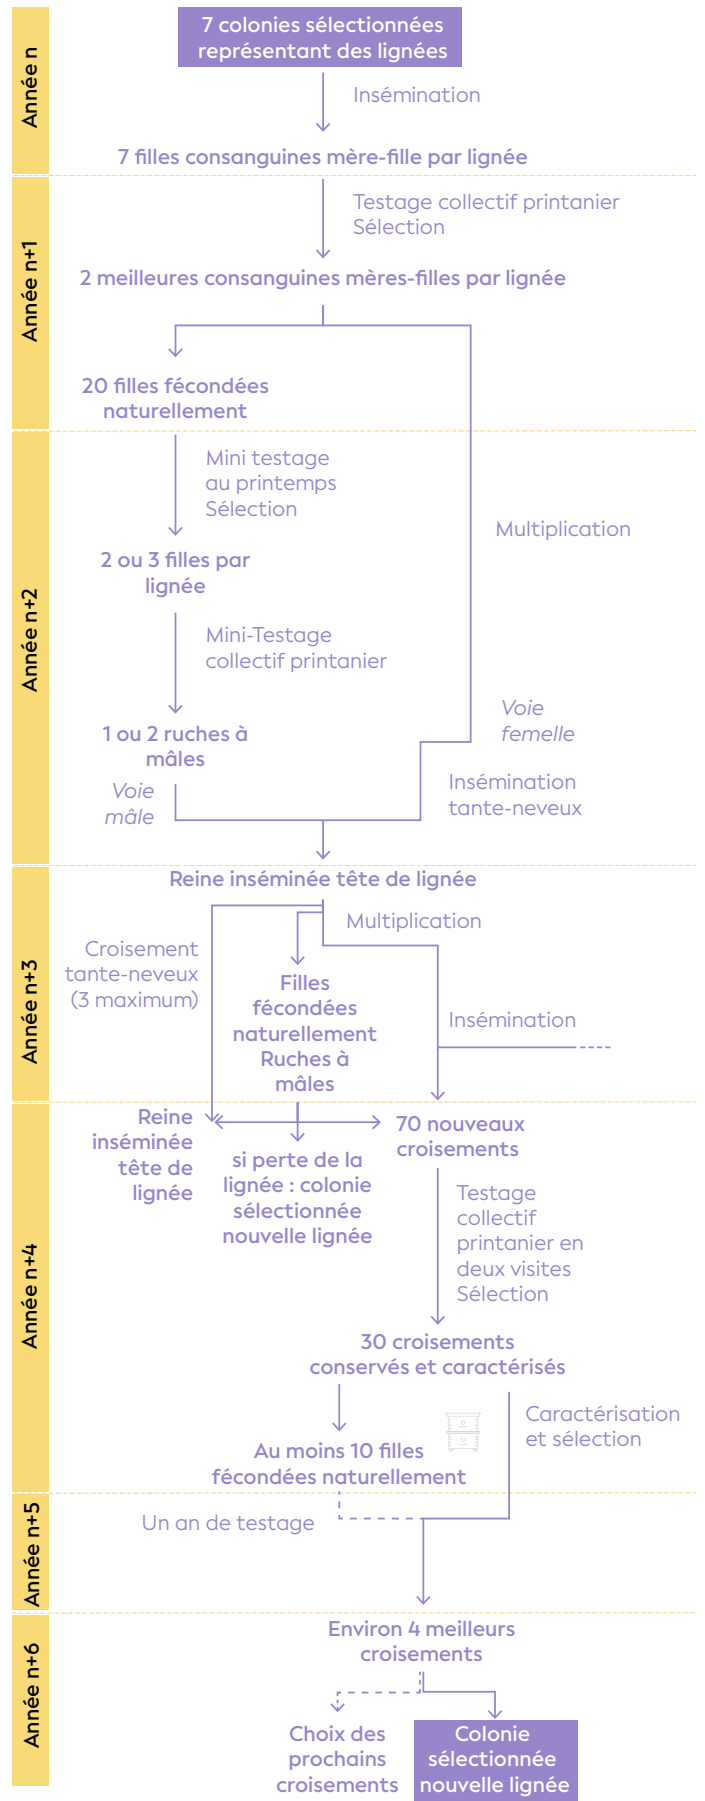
Année n

7 colonies sélectionnées représentant des lignées

Insémination

7 filles consanguines mère-fille par lignée

Année n+1

Testage collectif printanier
Sélection

2 meilleures consanguines mères-filles par lignée

20 filles fécondées naturellement

Année n+2

Mini testage au printemps
Sélection

Multiplication

2 ou 3 filles par lignée

Mini-Testage collectif printanier

1 ou 2 ruches à mâles

Voie femelle

Voie mâle

Insémination tante-neveux

Reine inséminée tête de lignée

Année n+3

Multiplication

Croisement tante-neveux (3 maximum)

Filles fécondées naturellement
Ruches à mâles

Insémination

Année n+4

Reine inséminée tête de lignée

70 nouveaux croisements

si perte de la lignée : colonie sélectionnée nouvelle lignée

Testage collectif printanier en deux visites
Sélection

30 croisements conservés et caractérisés

Caractérisation et sélection

Au moins 10 filles fécondées naturellement

Année n+5

Un an de testage

Année n+6

Environ 4 meilleurs croisements

Choix des prochains croisements

Colonie sélectionnée nouvelle lignée